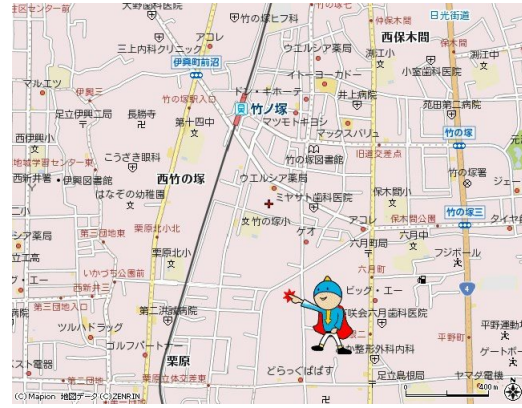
竹の塚ヒフ科
西保木間
日光街道
保木間
アコレ
三上内科クリニック
ウエルシア薬局
伊興町前沼
淵江小
小室歯科医院
マルエツ
イトーヨーカドー
伊興三
淵江中
足立伊興二局
竹の塚入口
竹ノ塚
井上病院
苑田第二病院
伊興小
長勝寺
第十四中
マツモトキヨシ
竹の塚
こうざき眼科
マックスバリュ
竹の塚図書館
旧道交差点
西新井
伊興図書館
西竹の塚
ウエルシア薬局
竹の塚署
はなその幼稚園
ミヤサカ歯科医院
保木間小
アコレ
保木間公園
竹の塚三
栗原北小北
文竹の塚小
ゲオ
六月町局
六月中
栗原北小
フジボール
いかづち公園前
六月町
西新井三
ビッグ・エー
第三団地前
第二洪診療所
扶桑会六月歯科医院
ツルハドラッグ
ゴルフパートナー
平野運動場
形成外科内科
平野町
栗原
ゲートボール
どらっぐぱぱす
足立島根局
ヤマダ電機
栗原四丁目
(C) Mapion 地図データ (C) ZENRIN
400m